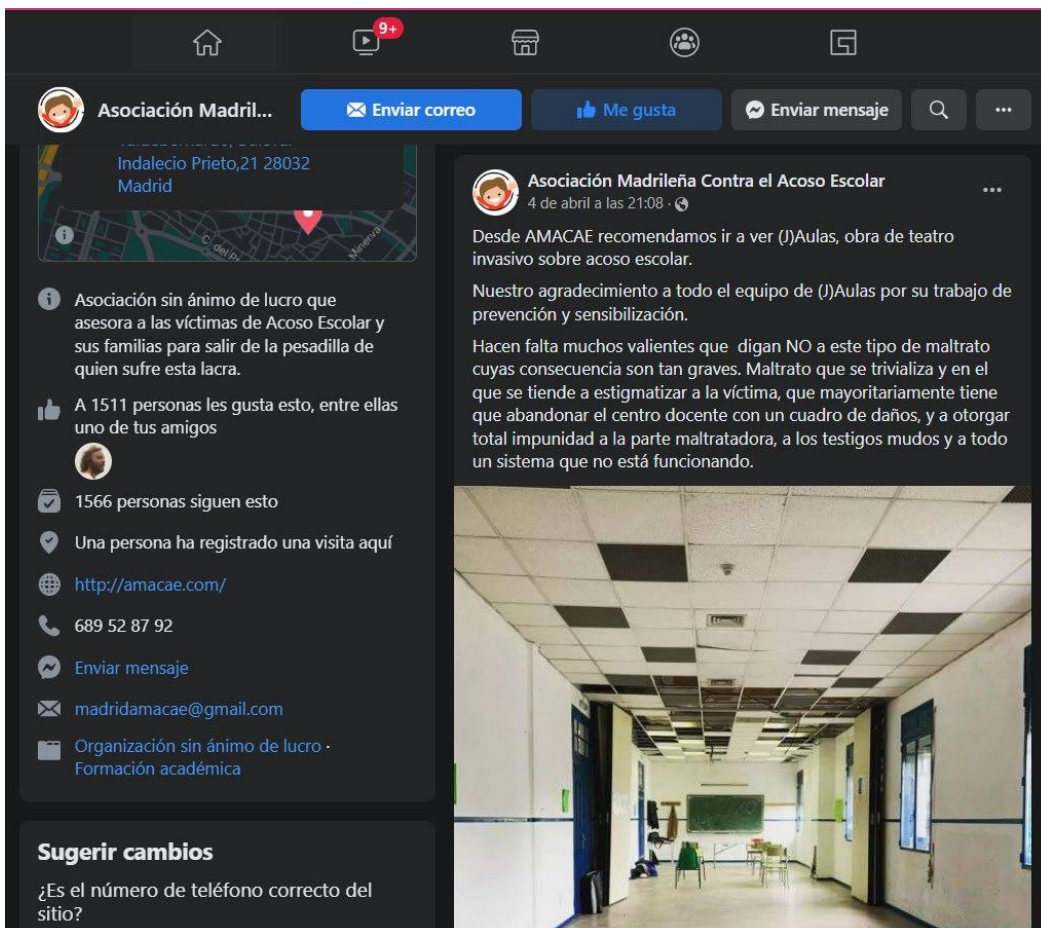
9+

Asociación Madril...

Enviar correo

Me gusta

Enviar mensaje

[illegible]
Indalecio Prieto,21 28032 Madrid

C. del P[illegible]

Minerva

Asociación sin ánimo de lucro que asesora a las víctimas de Acoso Escolar y sus familias para salir de la pesadilla de quien sufre esta lacra.

A 1511 personas les gusta esto, entre ellas uno de tus amigos

1566 personas siguen esto

Una persona ha registrado una visita aquí

http://amacae.com/

689 52 87 92

Enviar mensaje

madridamacae@gmail.com

Organización sin ánimo de lucro · Formación académica

Sugerir cambios

¿Es el número de teléfono correcto del sitio?

Asociación Madrileña Contra el Acoso Escolar
4 de abril a las 21:08 ·

Desde AMACAE recomendamos ir a ver (J)Aulas, obra de teatro invasivo sobre acoso escolar.

Nuestro agradecimiento a todo el equipo de (J)Aulas por su trabajo de prevención y sensibilización.

Hacen falta muchos valientes que digan NO a este tipo de maltrato cuyas consecuencia son tan graves. Maltrato que se trivializa y en el que se tiende a estigmatizar a la víctima, que mayoritariamente tiene que abandonar el centro docente con un cuadro de daños, y a otorgar total impunidad a la parte maltratadora, a los testigos mudos y a todo un sistema que no está funcionando.